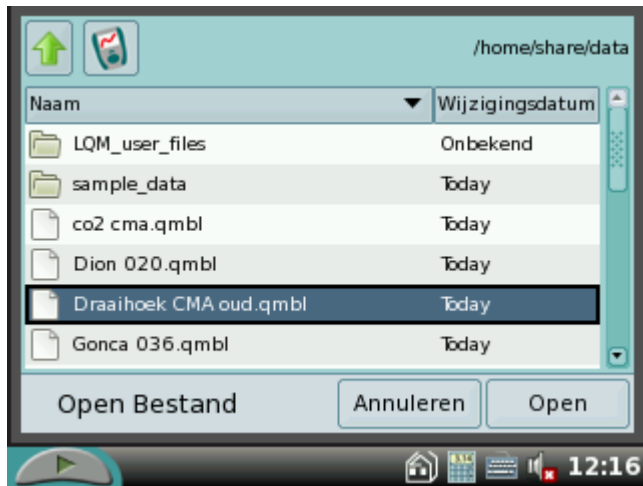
/home/share/data

| Naam | Wijzigingsdatum |
|---|---|
| LQM_user_files | Onbekend |
| sample_data | Today |
| co2 cma.qmbl | Today |
| Dion 020.qmbl | Today |
| Draaihoek CMA oud.qmbl | Today |
| Gonca 036.qmbl | Today |

Open Bestand

Annuleren

Open

12:16